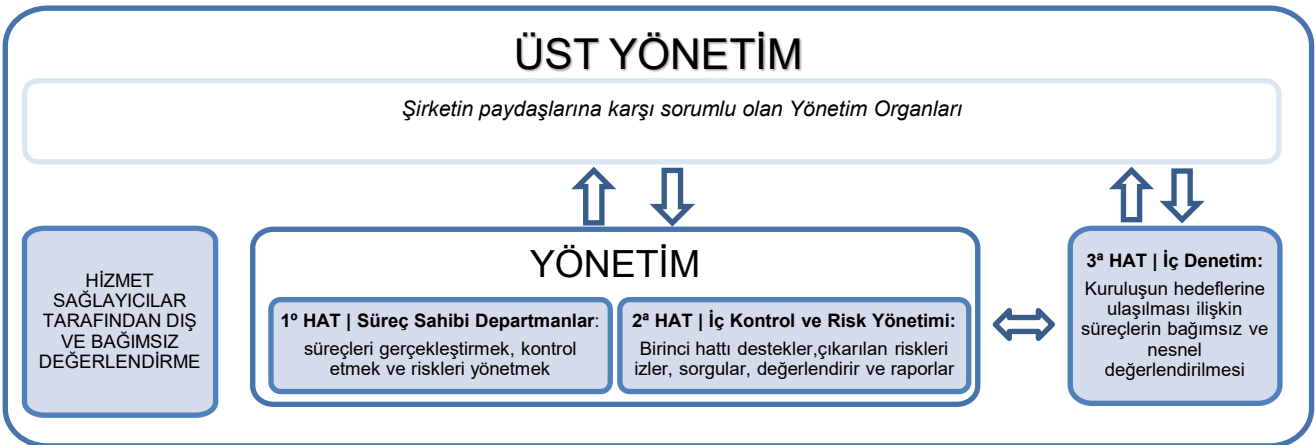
ÜST YÖNETİM

Şirketin paydaşlarına karşı sorumlu olan Yönetim Organları

HİZMET SAĞLAYICILAR TARAFINDAN DIŞ VE BAĞIMSIZ DEĞERLENDİRME

YÖNETİM

1º HAT | Süreç Sahibi Departmanlar: süreçleri gerçekleştirmek, kontrol etmek ve riskleri yönetmek

2ª HAT | İç Kontrol ve Risk Yönetimi: Birinci hattı destekler,çıkarılan riskleri izler, sorgular, değerlendirir ve raporlar

3ª HAT | İç Denetim: Kuruluşun hedeflerine ulaşılması ilişkin süreçlerin bağımsız ve nesnel değerlendirilmesi